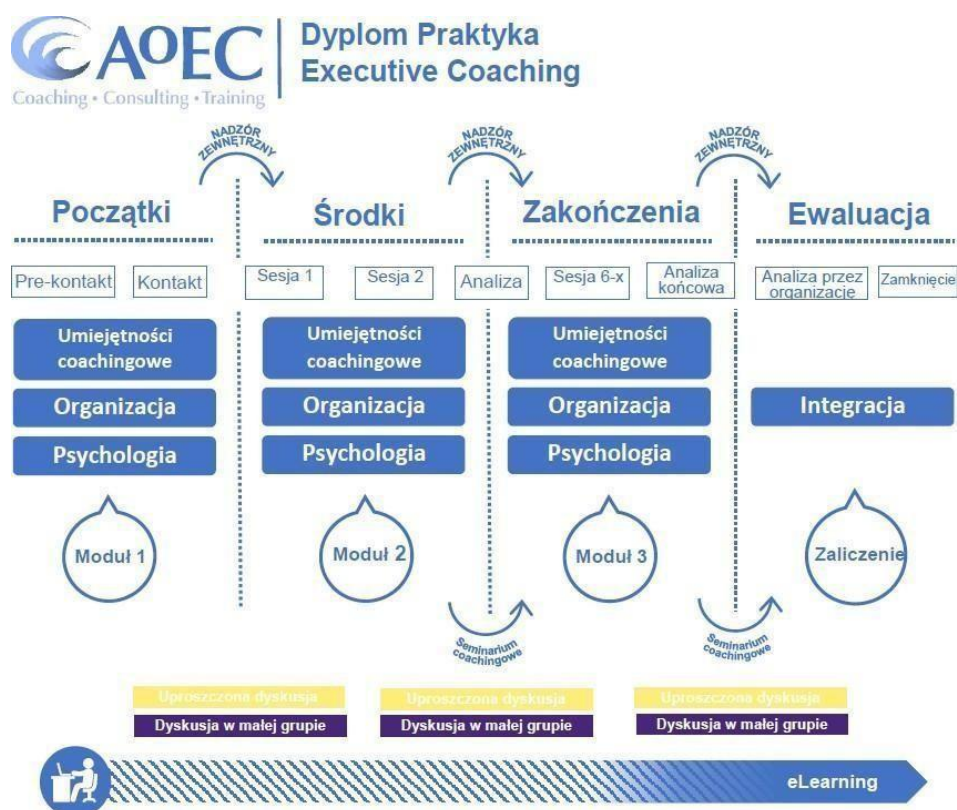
AoEC
Coaching • Consulting • Training

Dyplom Praktyka
Executive Coaching

NADZÓR ZEWNĘTRZNY

NADZÓR ZEWNĘTRZNY

NADZÓR ZEWNĘTRZNY

Początki

Pre-kontakt

Kontakt

Umiejętności coachingowe

Organizacja

Psychologia

Moduł 1

Środki

Sesja 1

Sesja 2

Umiejętności coachingowe

Organizacja

Psychologia

Moduł 2

Analiza

Seminarium coachingowe

Zakończenia

Sesja 6-x

Analiza końcowa

Umiejętności coachingowe

Organizacja

Psychologia

Moduł 3

Seminarium coachingowe

Ewaluacja

Analiza przez organizację

Zamknięcie

Integracja

Zaliczenie

Uproszczona dyskusja

Dyskusja w małej grupie

Uproszczona dyskusja

Dyskusja w małej grupie

Uproszczona dyskusja

Dyskusja w małej grupie

eLearning